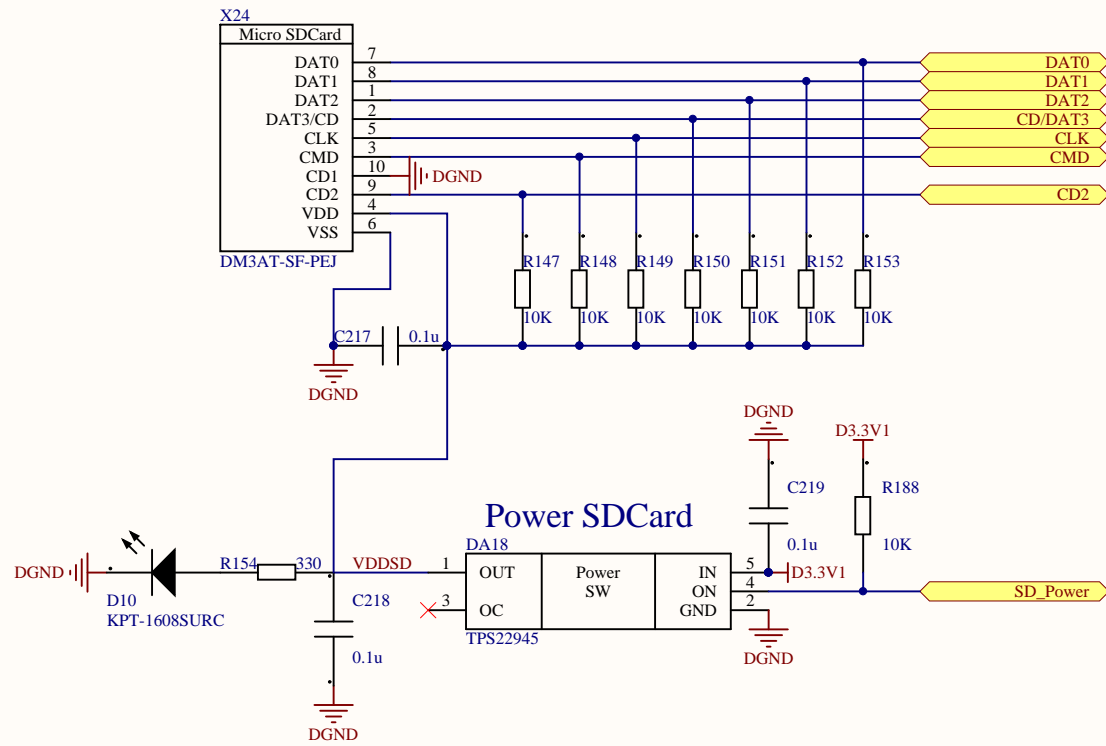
X24
Micro SDCard
DAT0 7
DAT1 8
DAT2 1
DAT3/CD 2
CLK 5
CMD 3
CD1 10
CD2 9
VDD 4
VSS 6
DM3AT-SF-PEJ

DGND

DAT0
DAT1
DAT2
CD/DAT3
CLK
CMD
CD2

R147 10K
R148 10K
R149 10K
R150 10K
R151 10K
R152 10K
R153 10K

C217 0.1u
DGND

DGND
C219
0.1u
D3.3V1
R188
10K

Power SDCard
DA18
1 OUT
3 OC
Power SW
IN 5
ON 4
GND 2
TPS22945
D3.3V1
SD_Power
DGND

DGND
D10
KPT-1608SURC
R154 330
VDDSD
C218
0.1u
DGND